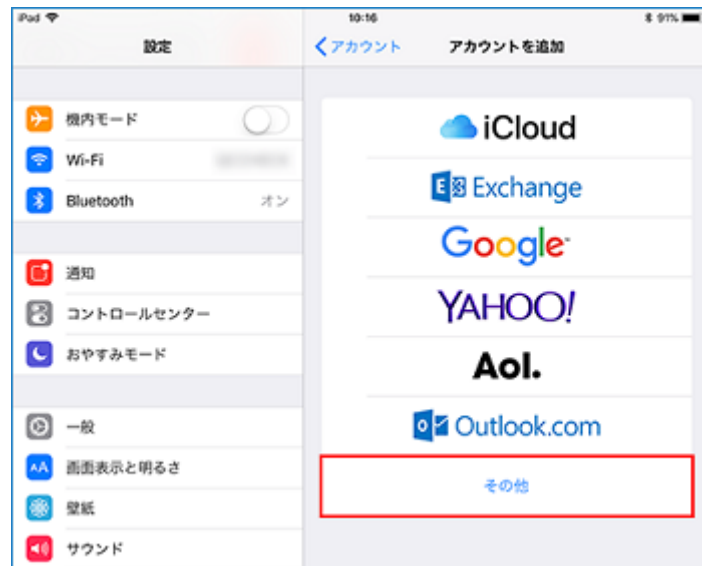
iPad 10:16 91%

設定

機内モード

Wi-Fi

Bluetooth オン

通知

コントロールセンター

おやすみモード

一般

画面表示と明るさ

壁紙

サウンド

< アカウント アカウントを追加

iCloud

Exchange

Google

YAHOO!

Aol.

Outlook.com

その他